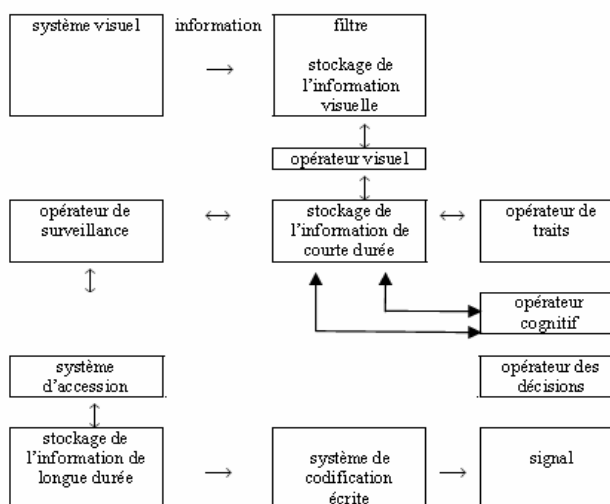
système visuel

information

filtre

stockage de l'information visuelle

opérateur visuel

opérateur de surveillance

stockage de l'information de courte durée

opérateur de traits

opérateur cognitif

système d'accession

opérateur des décisions

stockage de l'information de longue durée

système de codification écrite

signal